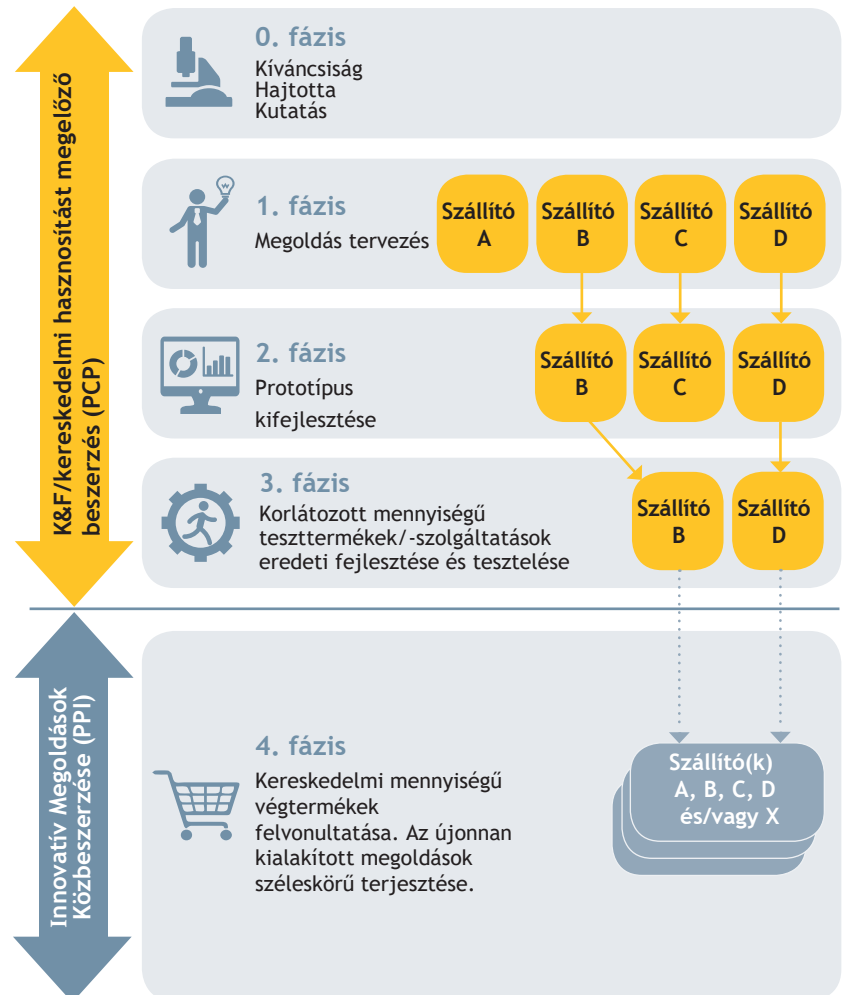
K&F/kereskedelmi hasznosítást megelőző beszerzés (PCP)

0. fázis
Kíváncsiság Hajtotta Kutatás

1. fázis
Megoldás tervezés

Szállító A

Szállító B

Szállító C

Szállító D

2. fázis
Prototípus kifejlesztése

Szállító B

Szállító C

Szállító D

3. fázis
Korlátozott mennyiségű teszttermékek/-szolgáltatások eredeti fejlesztése és tesztelése

Szállító B

Szállító D

Innovatív Megoldások Közbeszerzése (PPI)

4. fázis
Kereskedelmi mennyiségű végtermékek felvonultatása. Az újonnan kialakított megoldások széleskörű terjesztése.

Szállító(k) A, B, C, D és/vagy X